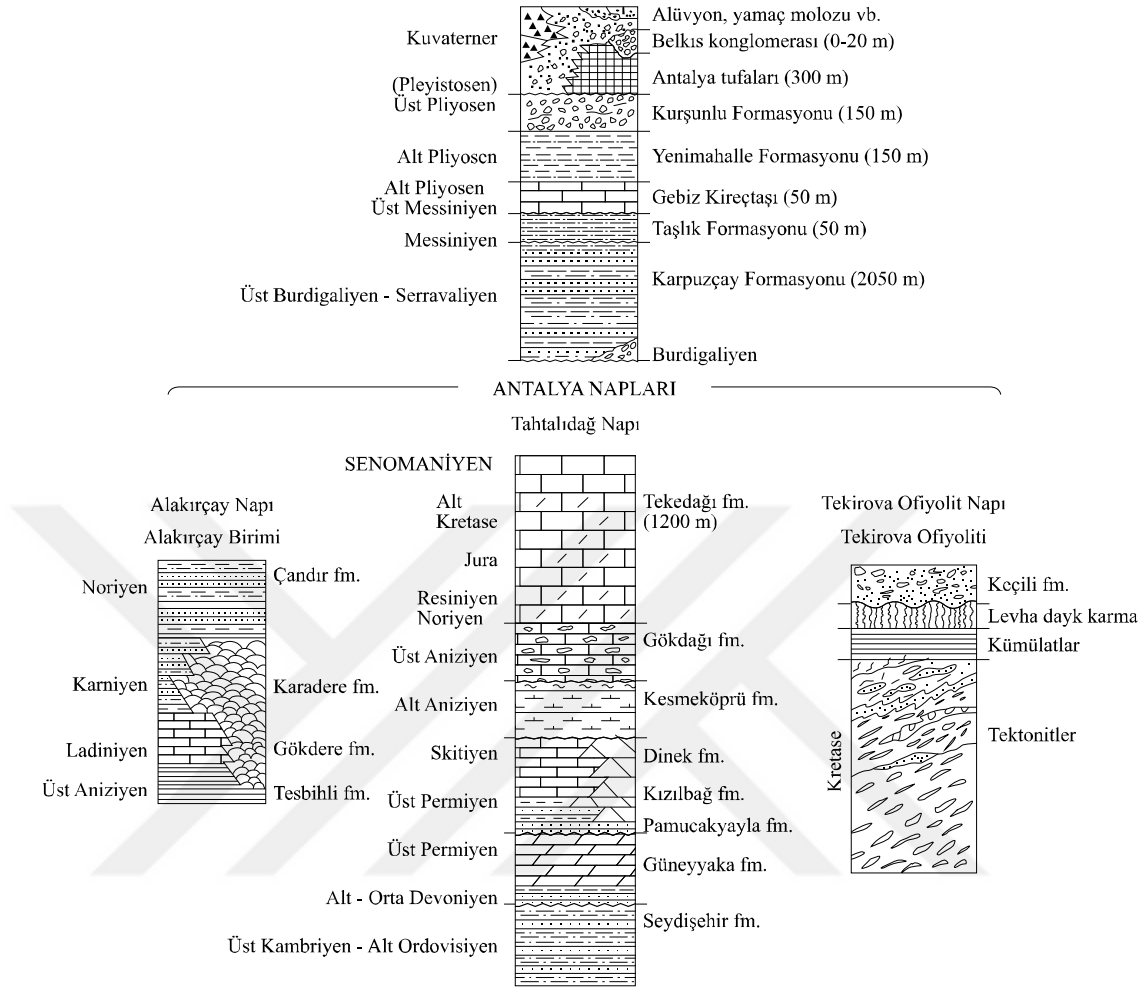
Kuvaterner

(Pleyistosen)
Üst Pliyosen

Alt Pliyosen

Alt Pliyosen
Üst Messiniyen

Messiniyen

Üst Burdigaliyen - Serravaliyen

Alüvyon, yamaç molozu vb.
Belkıs konglomerası (0-20 m)
Antalya tufaları (300 m)
Kurşunlu Formasyonu (150 m)
Yenimahalle Formasyonu (150 m)
Gebiz Kireçtaşı (50 m)
Taşlık Formasyonu (50 m)
Karpuzçay Formasyonu (2050 m)
Burdigaliyen

ANTALYA NAPLARI

Tahtalıdağ Napı

Alakırçay Napı
Alakırçay Birimi

Noriyen
Karniyen
Ladiniyen
Üst Aniziyen

Çandır fm.
Karadere fm.
Gökdere fm.
Tesbihli fm.

SENOMANİYEN
Alt Kretase
Jura
Resiniyen Noriyen
Üst Aniziyen
Alt Aniziyen
Skitiyen
Üst Permiyen
Üst Permiyen
Alt - Orta Devoniyen
Üst Kambriyen - Alt Ordovisiyen

Tekedağı fm. (1200 m)
Gökdağı fm.
Kesmeköprü fm.
Dinek fm.
Kızılbağ fm.
Pamucakyayla fm.
Güneyyaka fm.
Seydişehir fm.

Tekirova Ofiyolit Napı
Tekirova Ofiyoliti

Keçili fm.
Levha dayk karmaşığı
Kümülatlar
Tektonitler
Kretase